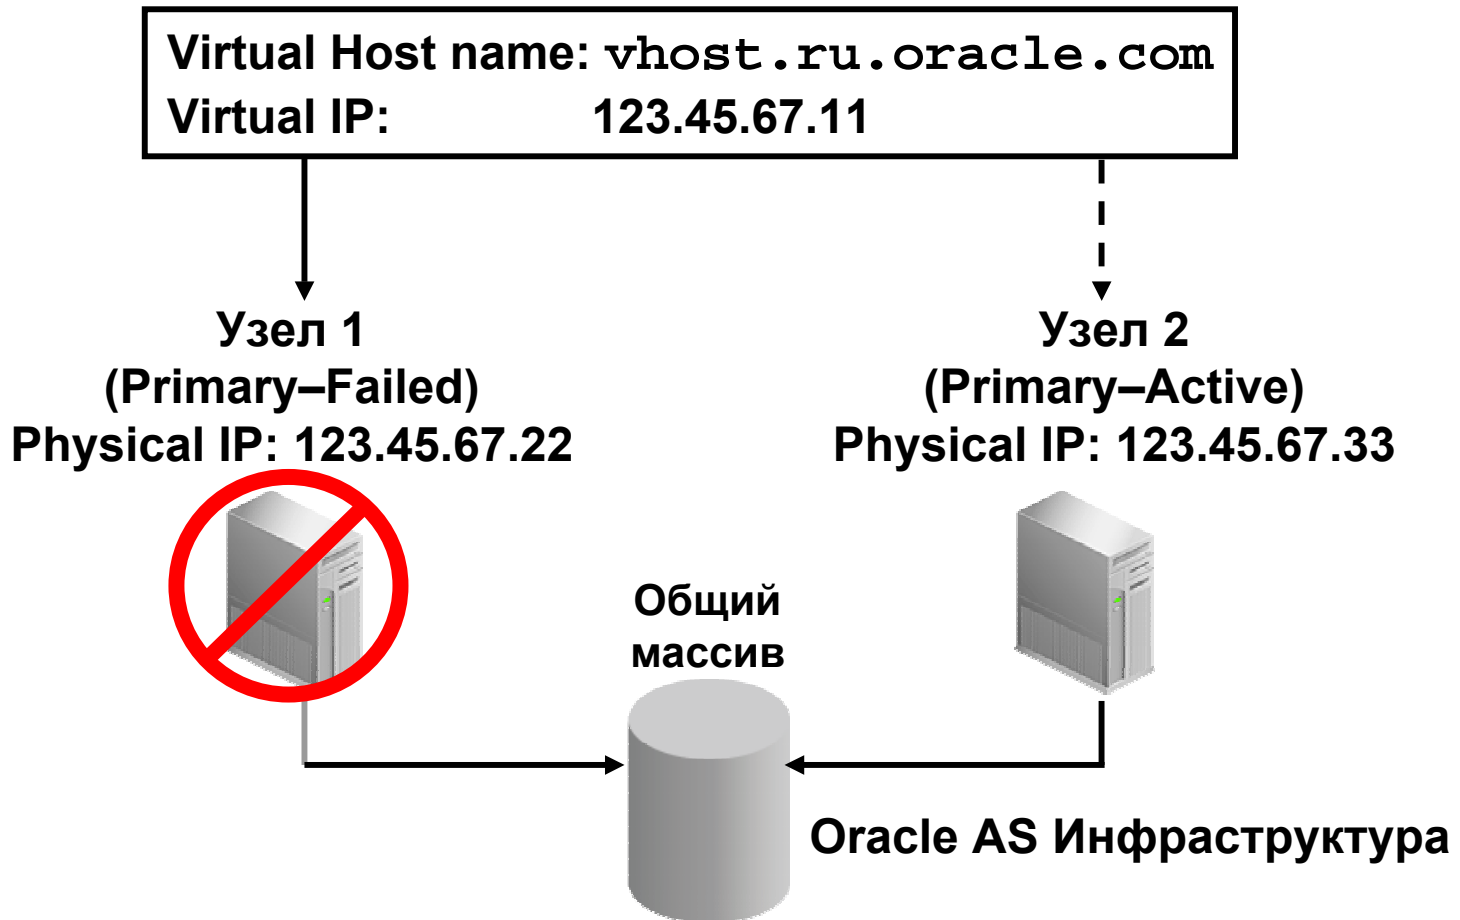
Virtual Host name: vhost.ru.oracle.com
Virtual IP: 123.45.67.11

Узел 1
(Primary–Failed)
Physical IP: 123.45.67.22

Узел 2
(Primary–Active)
Physical IP: 123.45.67.33

Общий
массив

Oracle AS Инфраструктура